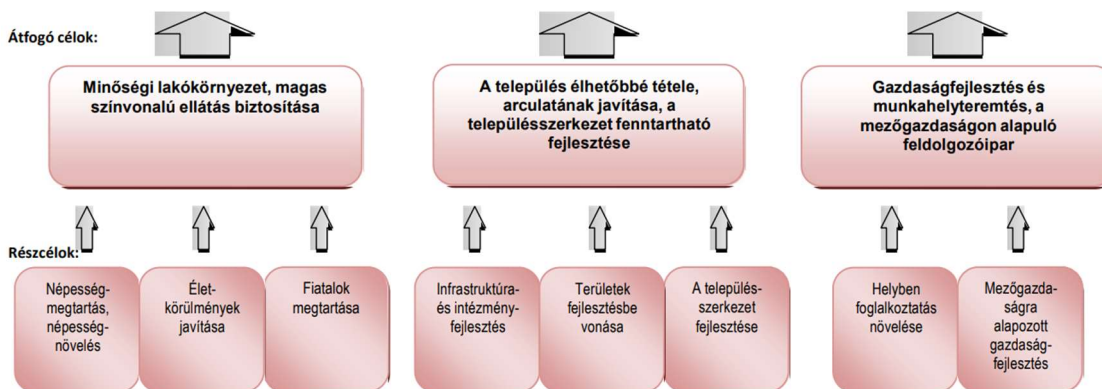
Átfogó célok:

Minőségi lakókörnyezet, magas színvonalú ellátás biztosítása

A település élhetőbbé tétele, arculatának javítása, a településszerkezet fenntartható fejlesztése

Gazdaságfejlesztés és munkahelyteremtés, a mezőgazdaságon alapuló feldolgozóipar

Részcélok:

Népességmegtartás, népességnövelés

Életkörülmények javítása

Fiatalok megtartása

Infrastruktúra- és intézményfejlesztés

Területek fejlesztésbe vonása

A településszerkezet fejlesztése

Helyben foglalkoztatás növelése

Mezőgazdaságra alapozott gazdaságfejlesztés